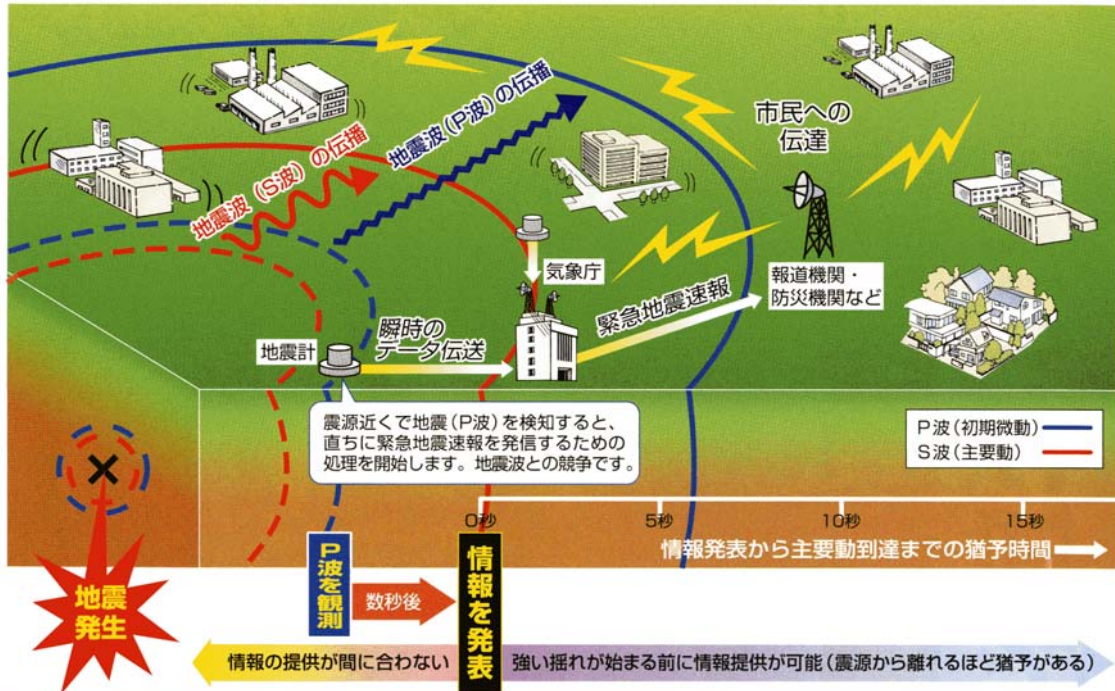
地震波（S波）の伝播

地震波（P波）の伝播

市民への伝達

気象庁

報道機関・防災機関など

緊急地震速報

地震計

瞬時のデータ伝送

震源近くで地震（P波）を検知すると、直ちに緊急地震速報を発信するための処理を開始します。地震波との競争です。

P波（初期微動）

S波（主要動）

0秒

5秒

10秒

15秒

情報発表から主要動到達までの猶予時間

地震発生

P波を観測

数秒後

情報を発表

情報の提供が間に合わない

強い揺れが始まる前に情報提供が可能（震源から離れるほど猶予がある）